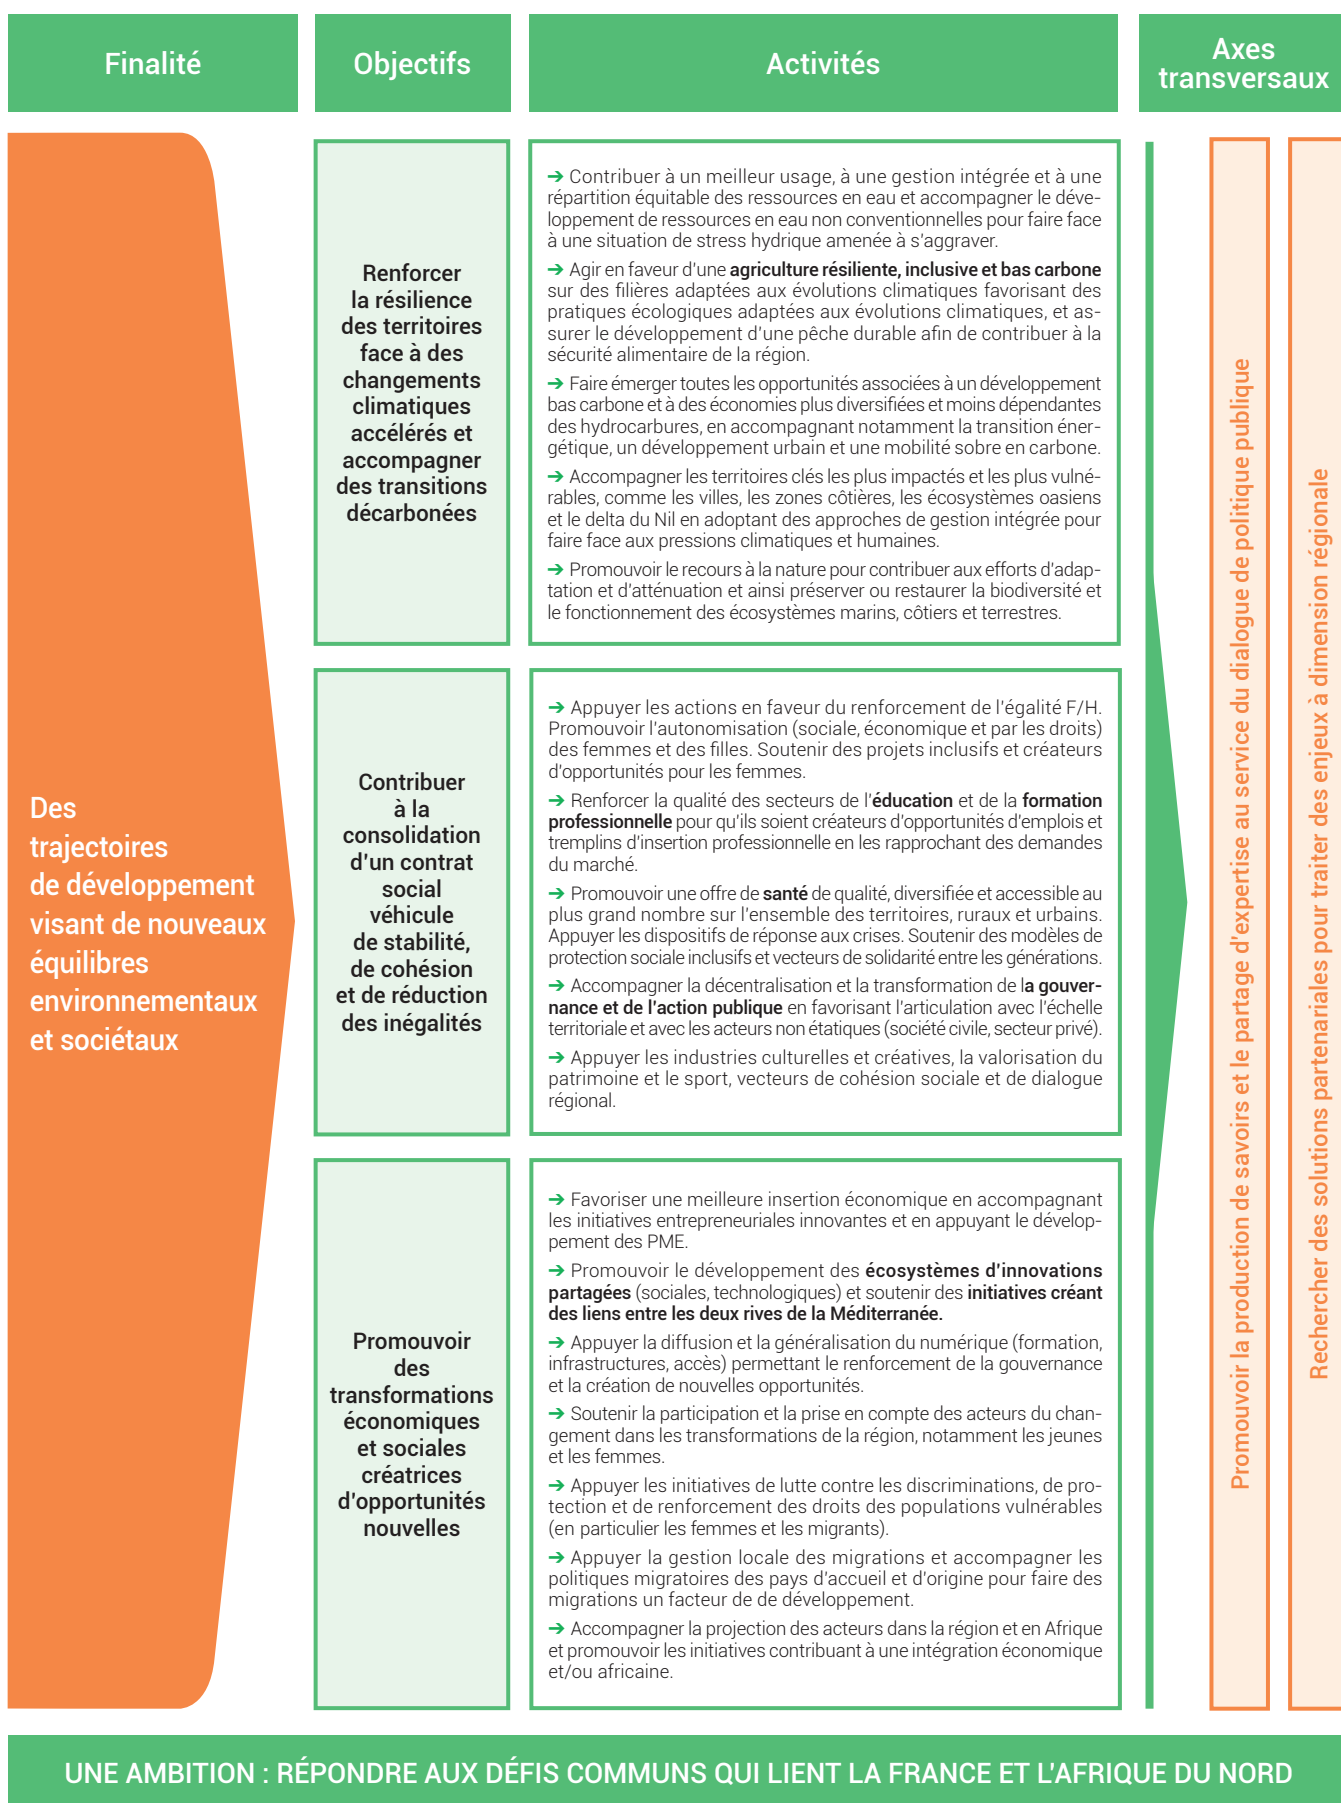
Finalité

Objectifs

Activités

Axes transversaux

Des trajectoires de développement visant de nouveaux équilibres environnementaux et sociétaux

Renforcer la résilience des territoires face à des changements climatiques accélérés et accompagner des transitions décarbonées

→ Contribuer à un meilleur usage, à une gestion intégrée et à une répartition équitable des ressources en eau et accompagner le développement de ressources en eau non conventionnelles pour faire face à une situation de stress hydrique amenée à s'aggraver.

→ Agir en faveur d'une agriculture résiliente, inclusive et bas carbone sur des filières adaptées aux évolutions climatiques favorisant des pratiques écologiques adaptées aux évolutions climatiques, et assurer le développement d'une pêche durable afin de contribuer à la sécurité alimentaire de la région.

→ Faire émerger toutes les opportunités associées à un développement bas carbone et à des économies plus diversifiées et moins dépendantes des hydrocarbures, en accompagnant notamment la transition énergétique, un développement urbain et une mobilité sobre en carbone.

→ Accompagner les territoires clés les plus impactés et les plus vulnérables, comme les villes, les zones côtières, les écosystèmes oasiens et le delta du Nil en adoptant des approches de gestion intégrée pour faire face aux pressions climatiques et humaines.

→ Promouvoir le recours à la nature pour contribuer aux efforts d'adaptation et d'atténuation et ainsi préserver ou restaurer la biodiversité et le fonctionnement des écosystèmes marins, côtiers et terrestres.

Contribuer à la consolidation d'un contrat social véhicule de stabilité, de cohésion et de réduction des inégalités

→ Appuyer les actions en faveur du renforcement de l'égalité F/H. Promouvoir l'autonomisation (sociale, économique et par les droits) des femmes et des filles. Soutenir des projets inclusifs et créateurs d'opportunités pour les femmes.

→ Renforcer la qualité des secteurs de l'éducation et de la formation professionnelle pour qu'ils soient créateurs d'opportunités d'emplois et tremplins d'insertion professionnelle en les rapprochant des demandes du marché.

→ Promouvoir une offre de santé de qualité, diversifiée et accessible au plus grand nombre sur l'ensemble des territoires, ruraux et urbains. Appuyer les dispositifs de réponse aux crises. Soutenir des modèles de protection sociale inclusifs et vecteurs de solidarité entre les générations.

→ Accompagner la décentralisation et la transformation de la gouvernance et de l'action publique en favorisant l'articulation avec l'échelle territoriale et avec les acteurs non étatiques (société civile, secteur privé).

→ Appuyer les industries culturelles et créatives, la valorisation du patrimoine et le sport, vecteurs de cohésion sociale et de dialogue régional.

Promouvoir des transformations économiques et sociales créatrices d'opportunités nouvelles

→ Favoriser une meilleure insertion économique en accompagnant les initiatives entrepreneuriales innovantes et en appuyant le développement des PME.

→ Promouvoir le développement des écosystèmes d'innovations partagées (sociales, technologiques) et soutenir des initiatives créant des liens entre les deux rives de la Méditerranée.

→ Appuyer la diffusion et la généralisation du numérique (formation, infrastructures, accès) permettant le renforcement de la gouvernance et la création de nouvelles opportunités.

→ Soutenir la participation et la prise en compte des acteurs du changement dans les transformations de la région, notamment les jeunes et les femmes.

→ Appuyer les initiatives de lutte contre les discriminations, de protection et de renforcement des droits des populations vulnérables (en particulier les femmes et les migrants).

→ Appuyer la gestion locale des migrations et accompagner les politiques migratoires des pays d'accueil et d'origine pour faire des migrations un facteur de de développement.

→ Accompagner la projection des acteurs dans la région et en Afrique et promouvoir les initiatives contribuant à une intégration économique et/ou africaine.

Promouvoir la production de savoirs et le partage d'expertise au service du dialogue de politique publique

Rechercher des solutions partenariales pour traiter des enjeux à dimension régionale

UNE AMBITION : RÉPONDRE AUX DÉFIS COMMUNS QUI LIENT LA FRANCE ET L'AFRIQUE DU NORD